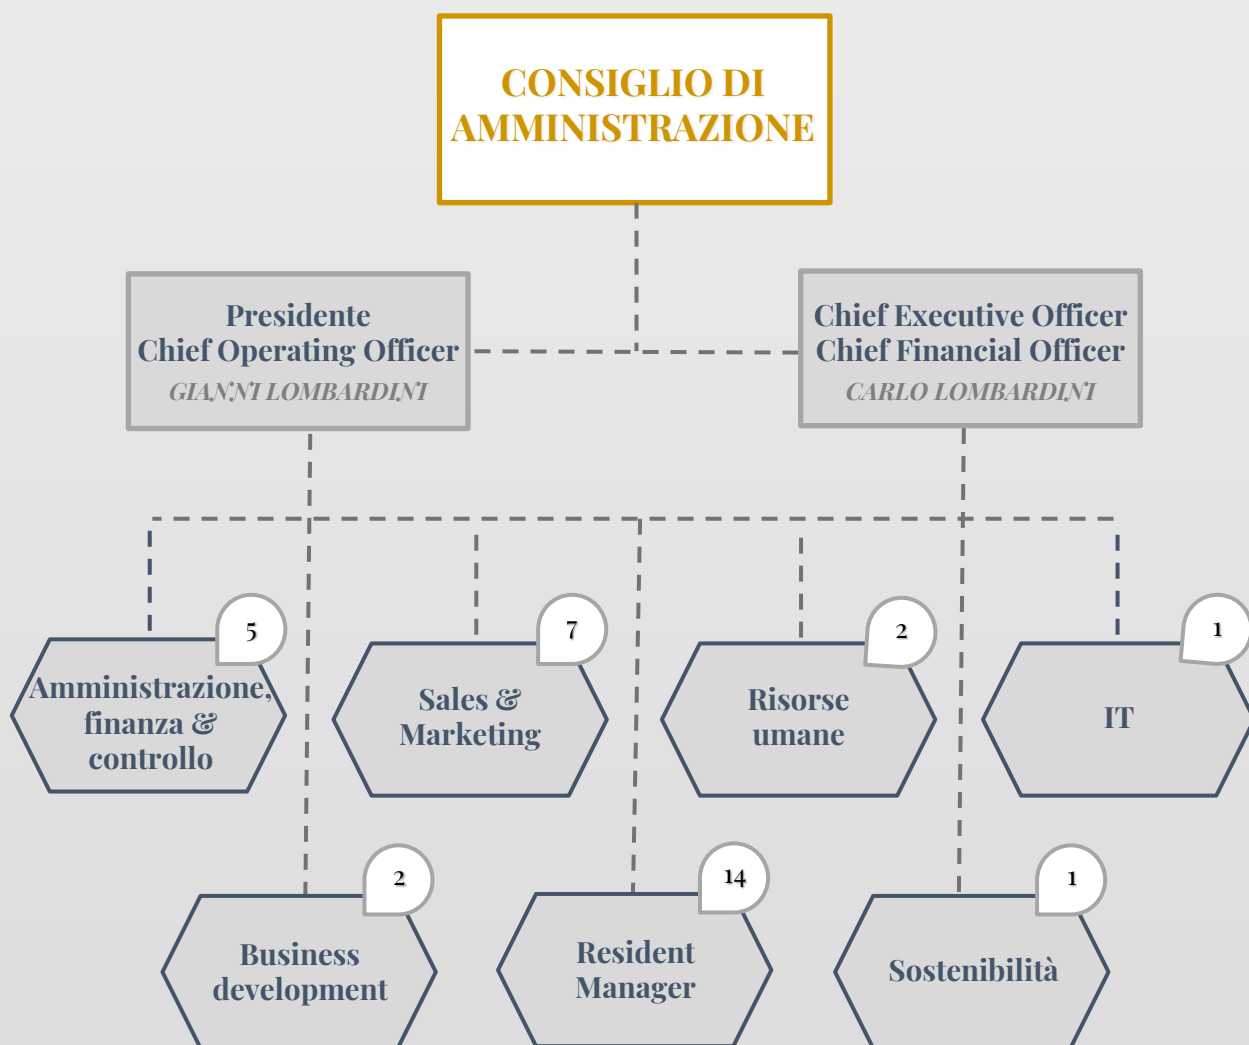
CONSIGLIO DI AMMINISTRAZIONE

Presidente
Chief Operating Officer
GIANNI LOMBARDINI

Chief Executive Officer
Chief Financial Officer
CARLO LOMBARDINI

5
Amministrazione, finanza & controllo

7
Sales & Marketing

2
Risorse umane

1
IT

2
Business development

14
Resident Manager

1
Sostenibilità